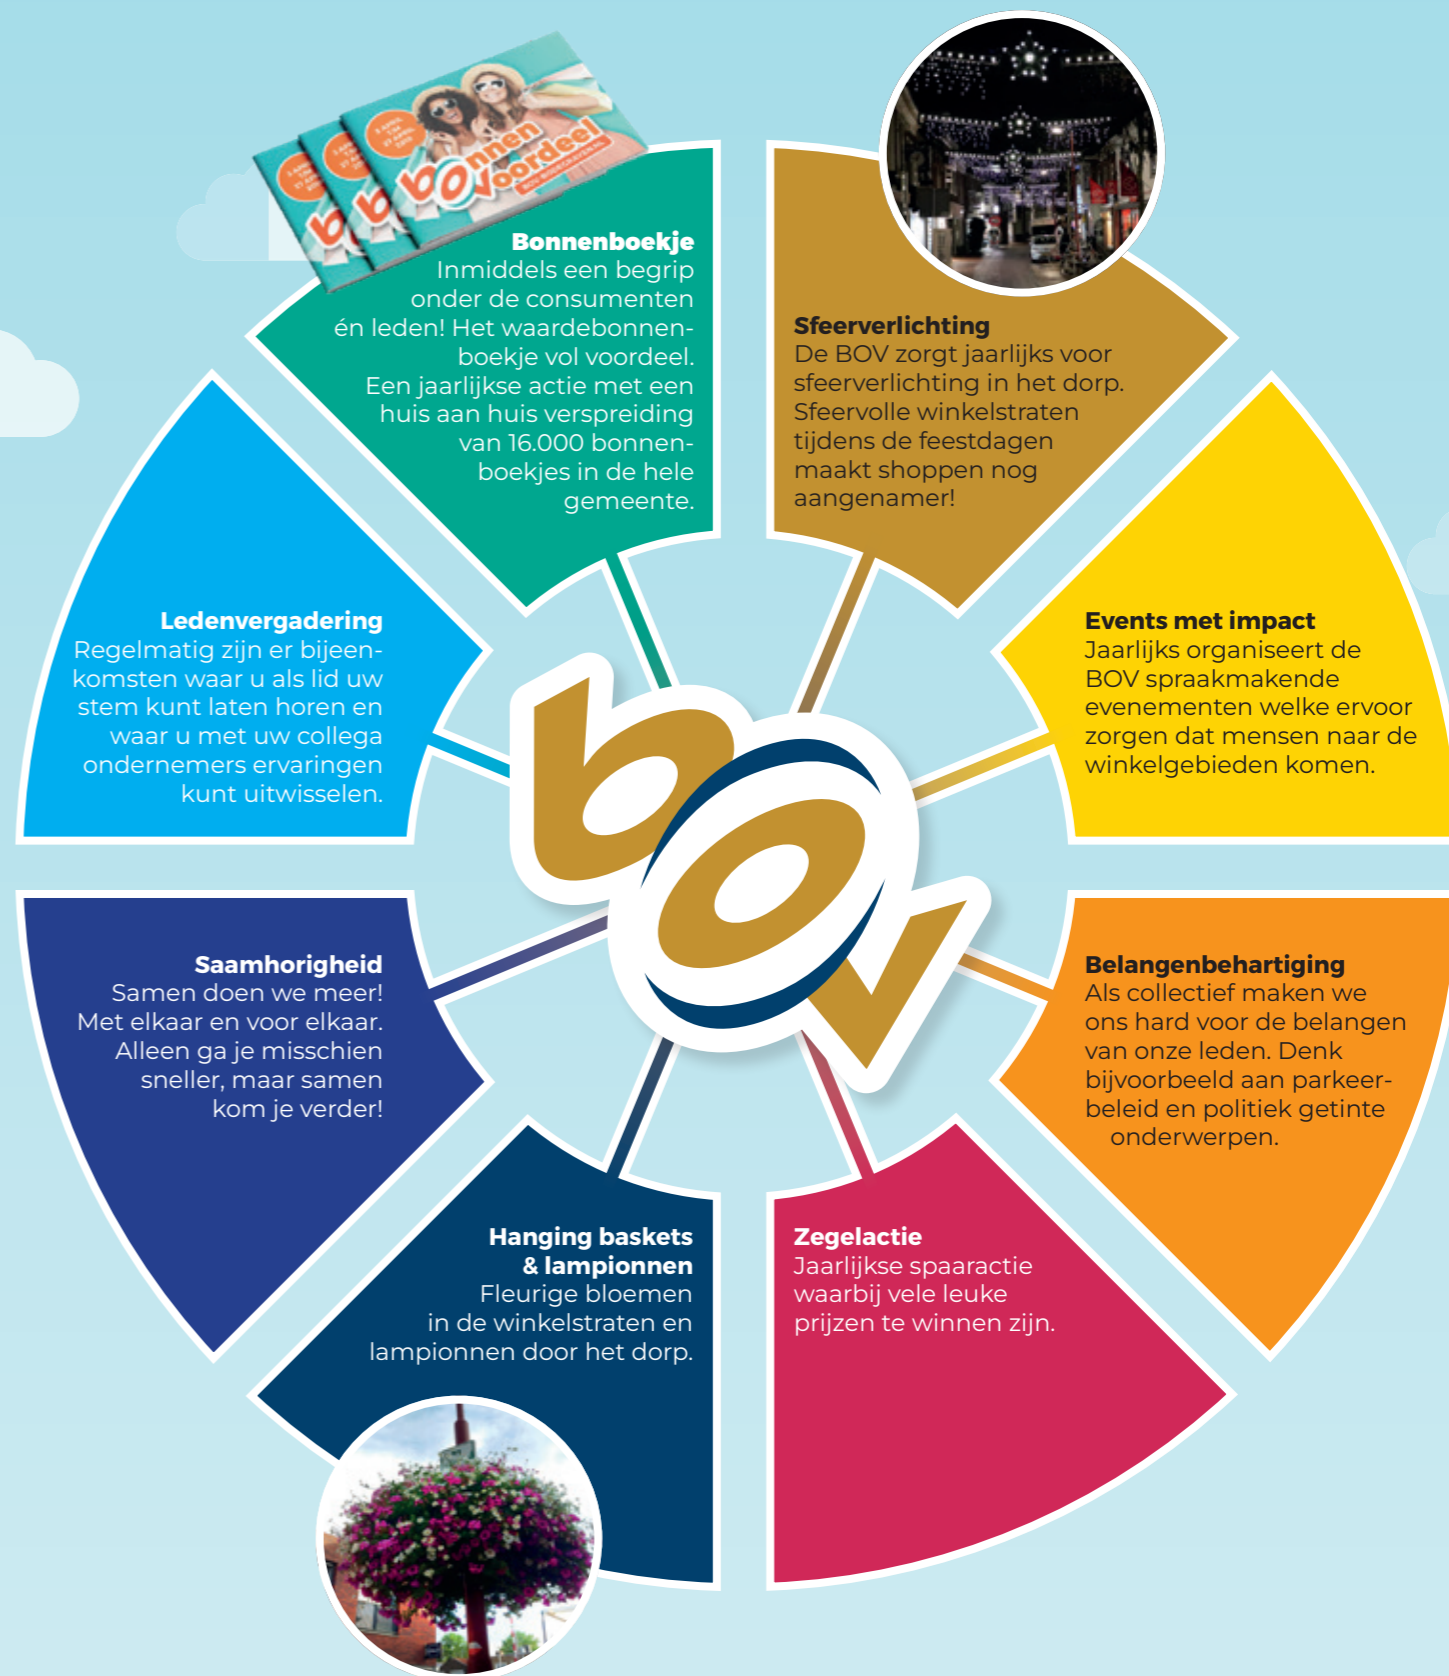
bonnen voordeel

Bonnenboekje
Inmiddels een begrip onder de consumenten én leden! Het waardebonnenboekje vol voordeel. Een jaarlijkse actie met een huis aan huis verspreiding van 16.000 bonnenboekjes in de hele gemeente.

Sfeerverlichting
De BOV zorgt jaarlijks voor sfeerverlichting in het dorp. Sfeervolle winkelstraten tijdens de feestdagen maakt shoppen nog aangenamer!

Ledenvergadering
Regelmatig zijn er bijeenkomsten waar u als lid uw stem kunt laten horen en waar u met uw collega ondernemers ervaringen kunt uitwisselen.

Events met impact
Jaarlijks organiseert de BOV spraakmakende evenementen welke ervoor zorgen dat mensen naar de winkelgebieden komen.

bov

Saamhorigheid
Samen doen we meer! Met elkaar en voor elkaar. Alleen ga je misschien sneller, maar samen kom je verder!

Belangenbehartiging
Als collectief maken we ons hard voor de belangen van onze leden. Denk bijvoorbeeld aan parkeerbeleid en politiek getinte onderwerpen.

Hanging baskets & lampionnen
Fleurige bloemen in de winkelstraten en lampionnen door het dorp.

Zegelactie
Jaarlijkse spaaractie waarbij vele leuke prijzen te winnen zijn.